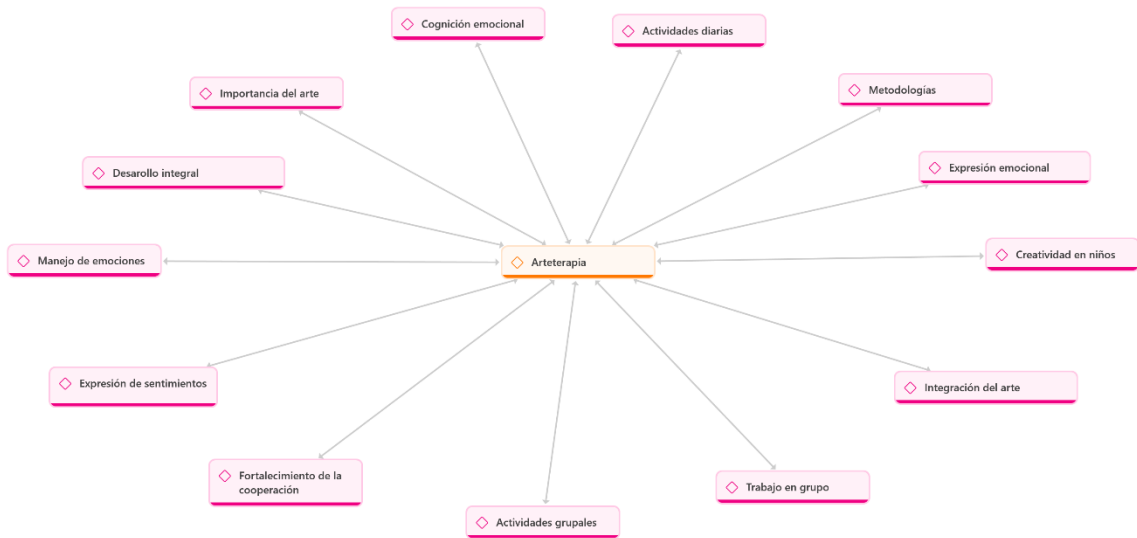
Cognición emocional

Actividades diarias

Importancia del arte

Metodologías

Desarollo integral

Expresión emocional

Manejo de emociones

Arteterapia

Creatividad en niños

Expresión de sentimientos

Integración del arte

Fortalecimiento de la cooperación

Trabajo en grupo

Actividades grupales